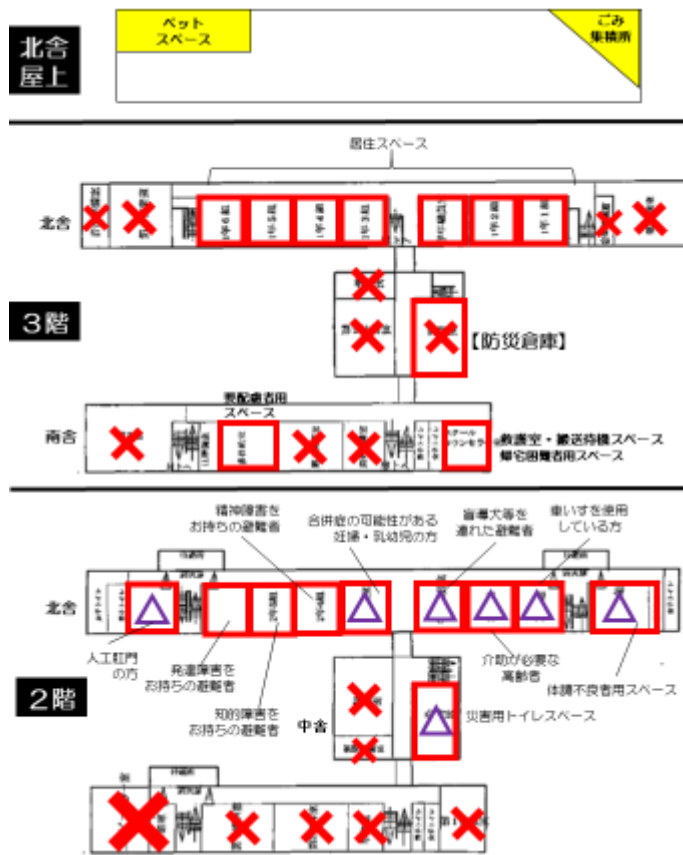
北舎
屋上

ペット
スペース

ごみ
集積所

居住スペース

北舎

3階

【防災倉庫】

要配慮者用
スペース

南舎

救護室・搬送待機スペース
帰宅困難者用スペース

2階

精神障害を
お持ちの避難者

合併症の可能性がある
妊婦・乳幼児の方

盲導犬等を
連れた避難者

車いすを使用
している方

北舎

人工肛門
の方

発達障害を
お持ちの避難者

知的障害を
お持ちの避難者

介助が必要な
高齢者

体調不良者用スペース

中舎

災害用トイレスペース